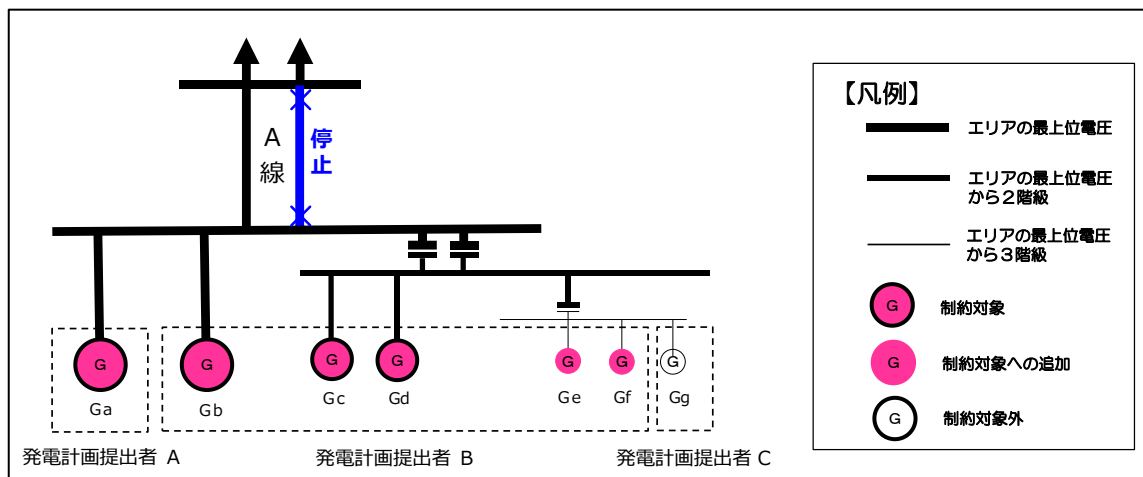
A
線

停止

G
Ga

G
Gb

G
Gc

G
Gd

G
Ge

G
Gf

G
Gg

発電計画提出者 A

発電計画提出者 B

発電計画提出者 C

【凡例】

エリアの最上位電圧

エリアの最上位電圧から2階級

エリアの最上位電圧から3階級

G 制約対象

G 制約対象への追加

G 制約対象外